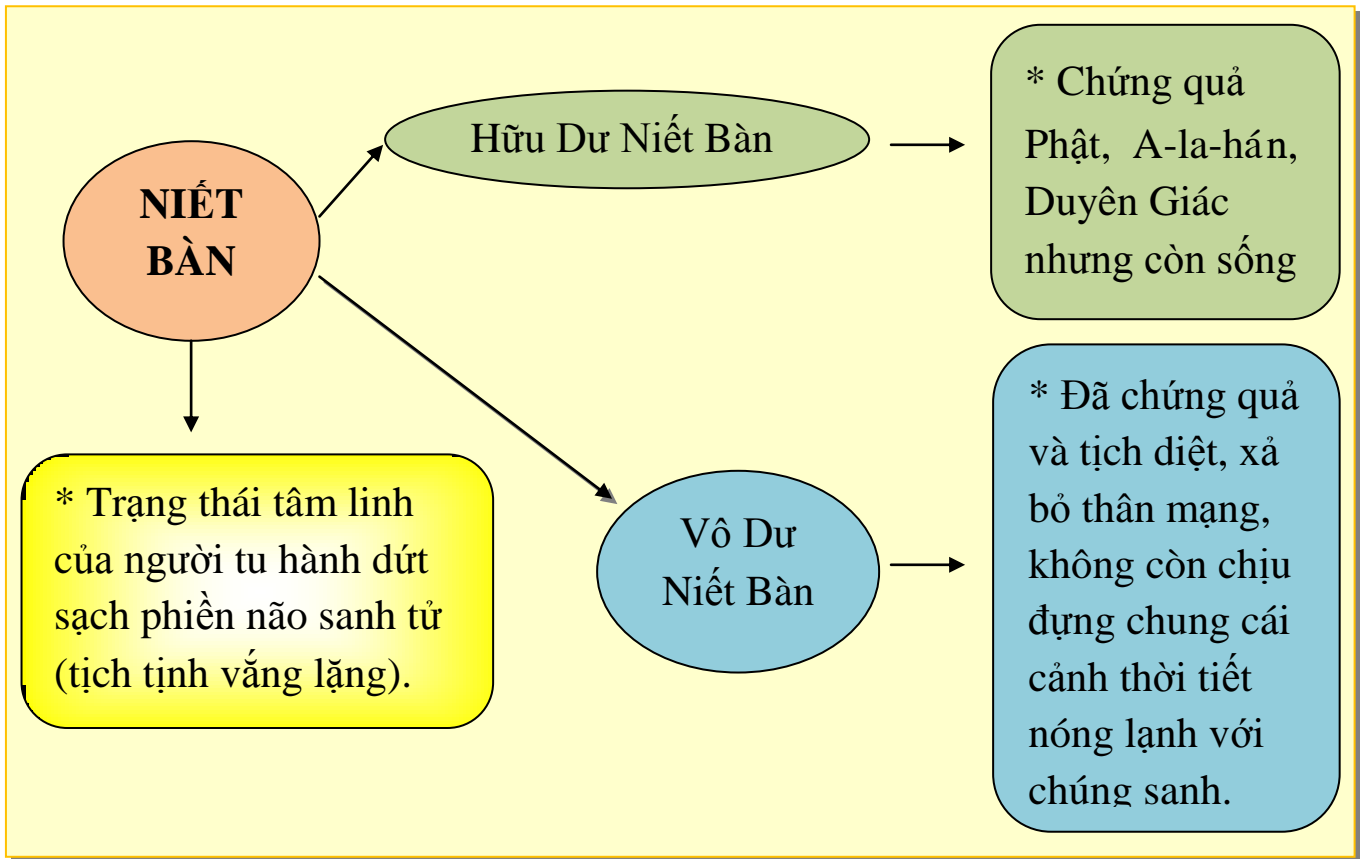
NIẾT BÀN

Hữu Dư Niết Bàn

* Chứng quả Phật, A-la-hán, Duyên Giác nhưng còn sống

* Trạng thái tâm linh của người tu hành dứt sạch phiền não sanh tử (tịch tịnh vắng lặng).

Vô Dư Niết Bàn

* Đã chứng quả và tịch diệt, xả bỏ thân mạng, không còn chịu đựng chung cái cảnh thời tiết nóng lạnh với chúng sanh.